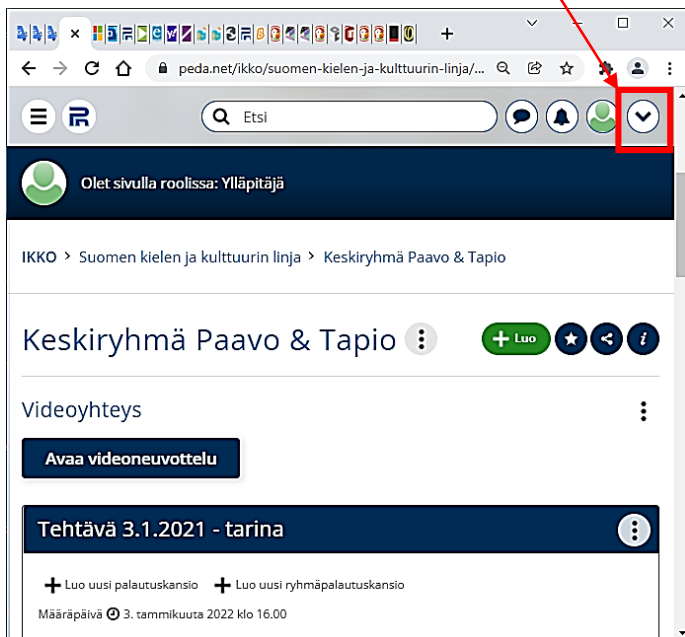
peda.net/ikko/suomen-kielen-ja-kulttuurin-linja/...

Etsi

Olet sivulla roolissa: Ylläpitäjä

IKKO > Suomen kielen ja kulttuurin linja > Keskiryhmä Paavo & Tapio

Keskiryhmä Paavo & Tapio

Luo

Videoyhteys

Avaa videoneuvottelu

Tehtävä 3.1.2021 - tarina

Luo uusi palautuskansio Luo uusi ryhmäpalautuskansio

Määräpäivä 3. tammikuuta 2022 klo 16.00